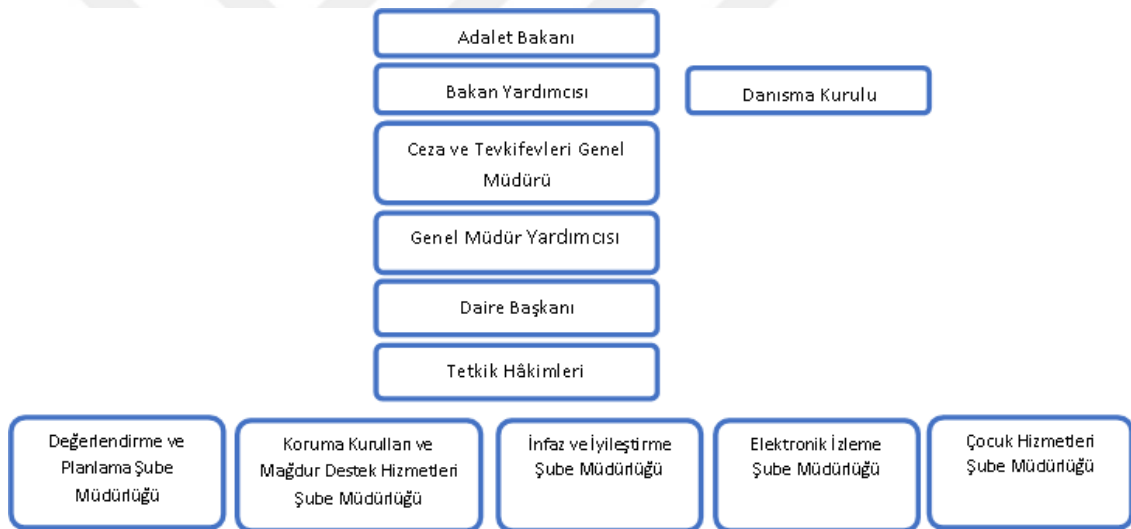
Adalet Bakanı

Bakan Yardımcısı

Danısma Kurulu

Ceza ve Tevkifevleri Genel Müdürü

Genel Müdür Yardımcısı

Daire Başkanı

Tetkik Hâkimleri

Değerlendirme ve Planlama Şube Müdürlüğü

Koruma Kurulları ve Mağdur Destek Hizmetleri Şube Müdürlüğü

İnfaz ve İyileştirme Şube Müdürlüğü

Elektronik İzleme Şube Müdürlüğü

Çocuk Hizmetleri Şube Müdürlüğü